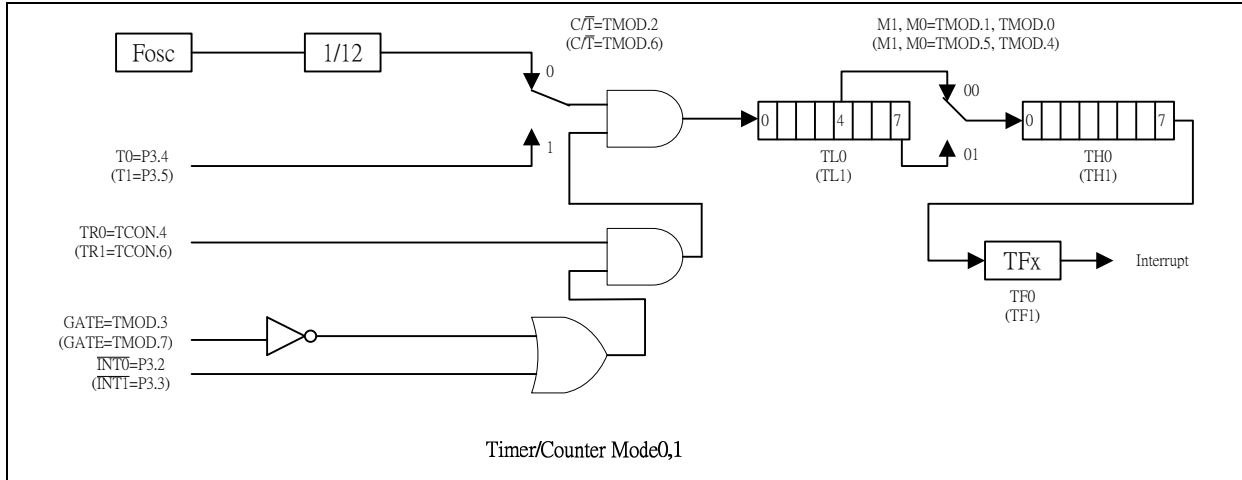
Fosc

1/12

C/$\overline{T}$=TMOD.2
(C/$\overline{T}$=TMOD.6)

0

1

T0=P3.4
(T1=P3.5)

M1, M0=TMOD.1, TMOD.0
(M1, M0=TMOD.5, TMOD.4)

0 4 7

TL0
(TL1)

00

01

0 7

TH0
(TH1)

TR0=TCON.4
(TR1=TCON.6)

TFx

Interrupt

TF0
(TF1)

GATE=TMOD.3
(GATE=TMOD.7)
$\overline{INT0}$=P3.2
($\overline{INT1}$=P3.3)

Timer/Counter Mode0,1